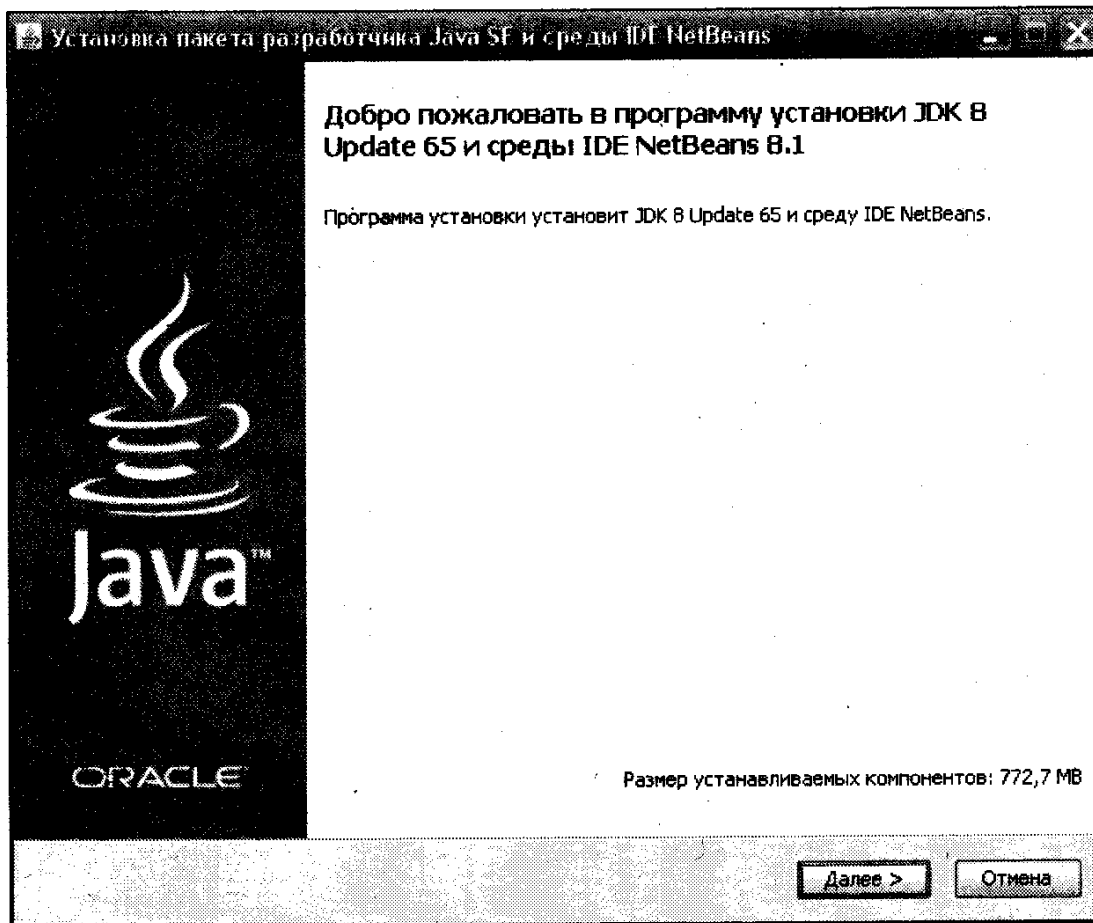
Установка пакета разработчика Java SE и среды IDE NetBeans

Добро пожаловать в программу установки JDK 8 Update 65 и среды IDE NetBeans 8.1

Программа установки установит JDK 8 Update 65 и среду IDE NetBeans.

Java™

ORACLE

Размер устанавливаемых компонентов: 772,7 MB

Далее >

Отмена